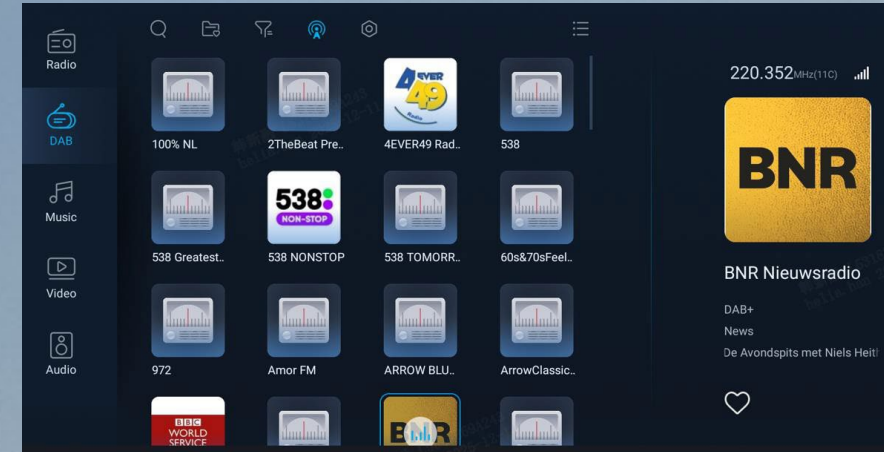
Radio

DAB

Music

Video

Audio

100% NL

2TheBeat Pre..

4EVER 49 Radio

4EVER49 Rad..

538

538 NON-STOP

538 Greatest..

538 NONSTOP

538 TOMORR..

60s&70sFeel..

972

Amor FM

ARROW BLU..

ArrowClassic..

BBC WORLD SERVICE

BNR

220.352MHz(11C)

BNR

BNR Nieuwsradio

DAB+

News

De Avondspits met Niels Heit